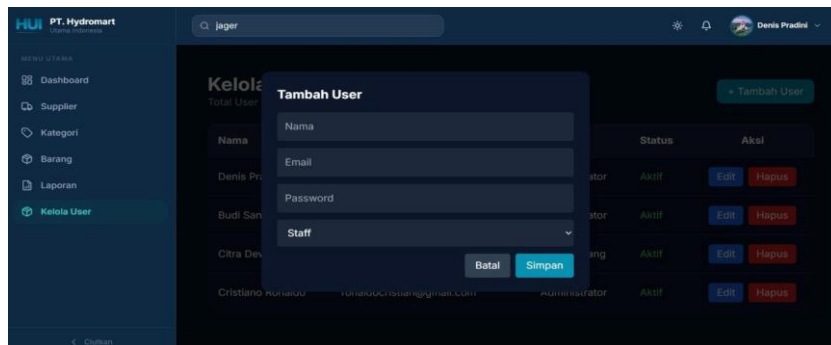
HUI PT. Hydromart
Utama Indonesia

jager

Denis Pradini

MENU UTAMA
Dashboard
Supplier
Kategori
Barang
Laporan
Kelola User

< Ciutkan

Kelola
Total User

+ Tambah User

| Nama | | | Status | Aksi |
|---|---|---|---|---|
| Denis Pr | | stor | Aktif | Edit Hapus |
| Budi San | | stor | Aktif | Edit Hapus |
| Citra Dev | | ang | Aktif | Edit Hapus |
| Cristiano Ronaldo | ronaldocristian@gmail.com | Administrator | Aktif | Edit Hapus |

Tambah User
Nama
Email
Password
Staff
Batal
Simpan